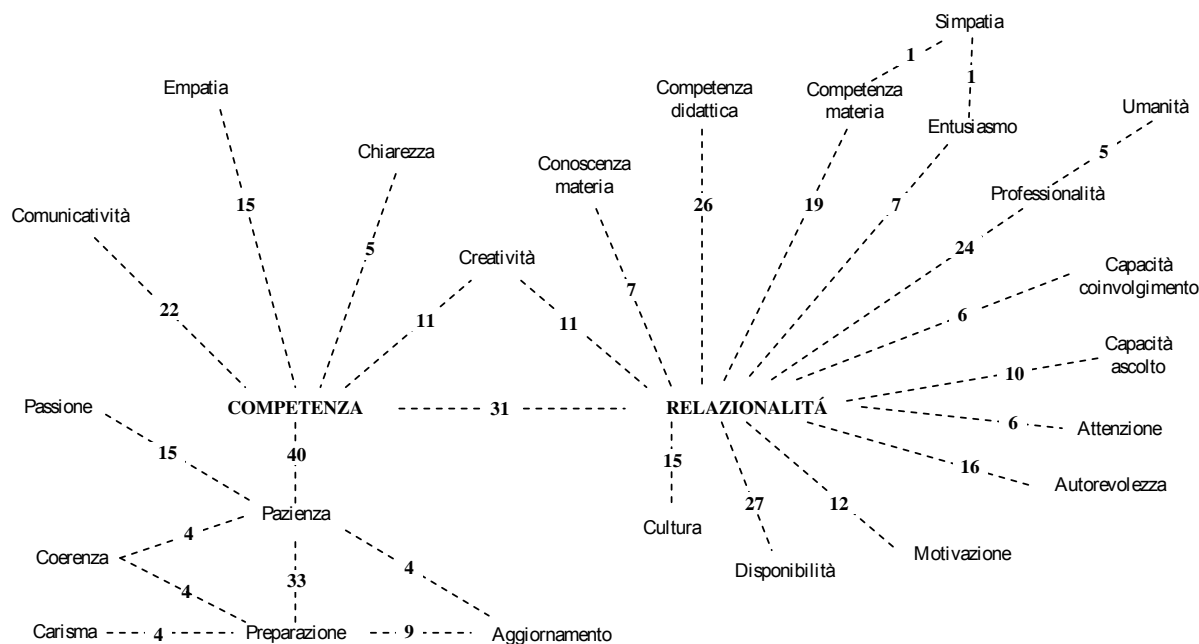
Simpatia

1

1

Competenza didattica

Competenza materia

Entusiasmo

Umanità

5

Empatia

Conoscenza materia

Professionalità

Chiarezza

26

19

7

15

Comunicatività

5

24

Creatività

7

Capacità coinvolgimento

22

11

11

6

Capacità ascolto

10

COMPETENZA

31

RELAZIONALITÁ

Passione

6

Attenzione

40

15

15

16

Autorevolezza

Pazienza

27

12

4

Cultura

Coerenza

4

Motivazione

Disponibilità

4

33

Carisma

4

Preparazione

9

Aggiornamento